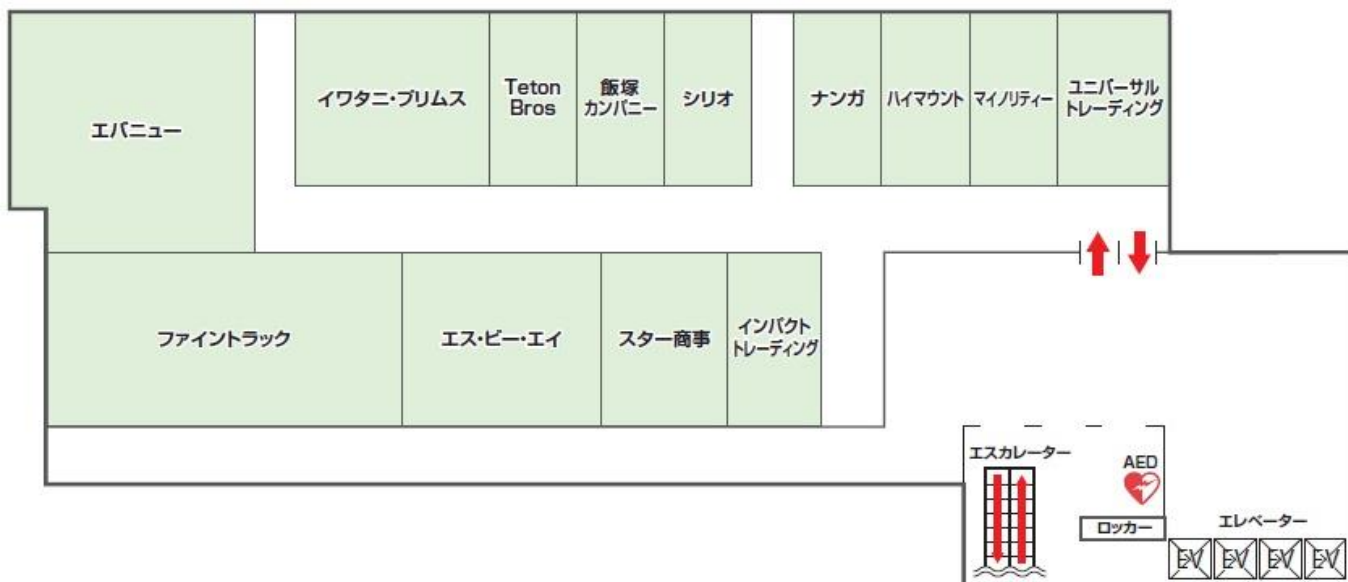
エバニュー

イワタニ・プリムス

Teton Bros

飯塚カンパニー

シリオ

ナンガ

ハイマウント

マイノリティー

ユニバーサルトレーディング

ファイントラック

エス・ビー・エイ

スター商事

インパクトトレーディング

エスカレーター

AED

ロッカー

エレベーター

EV

EV

EV

EV